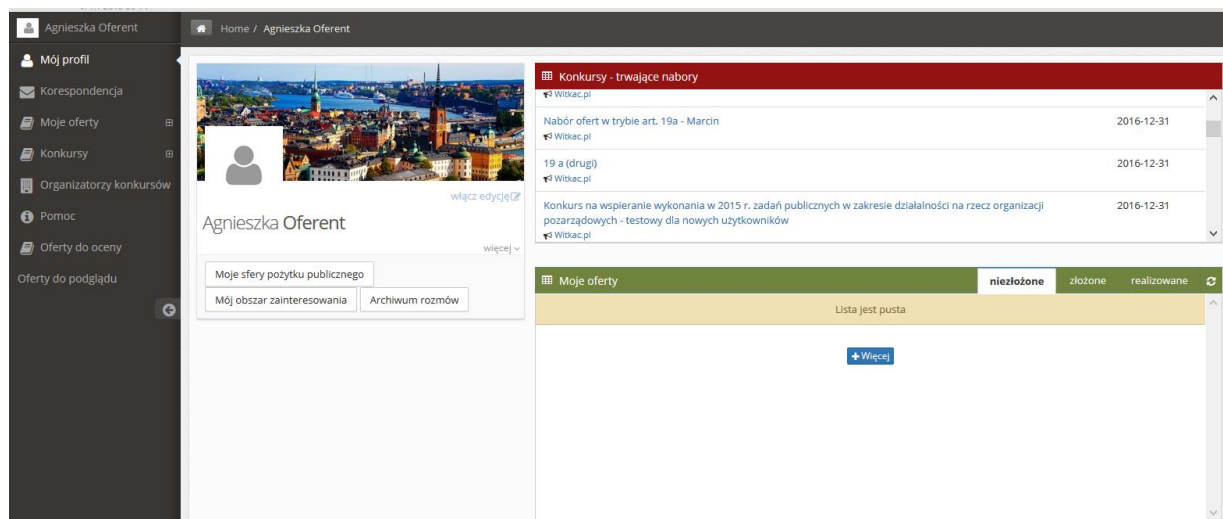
Agnieszka Oferent

Mój profil
Korespondencja
Moje oferty
Konkursy
Organizatorzy konkursów
Pomoc
Oferty do oceny
Oferty do podglądu

Home / Agnieszka Oferent

włącz edycję

Agnieszka Oferent

więcej

Moje sfery pożytku publicznego
Mój obszar zainteresowania
Archiwum rozmów

Konkursy - trwające nabory

Witkac.pl

Nabór ofert w trybie art. 19a - Marcin
Witkac.pl
2016-12-31

19 a (drugi)
Witkac.pl
2016-12-31

Konkurs na wspieranie wykonania w 2015 r. zadań publicznych w zakresie działalności na rzecz organizacji pozarządowych - testowy dla nowych użytkowników
Witkac.pl
2016-12-31

Moje oferty
niezłożone
złożone
realizowane

Lista jest pusta

+ Więcej